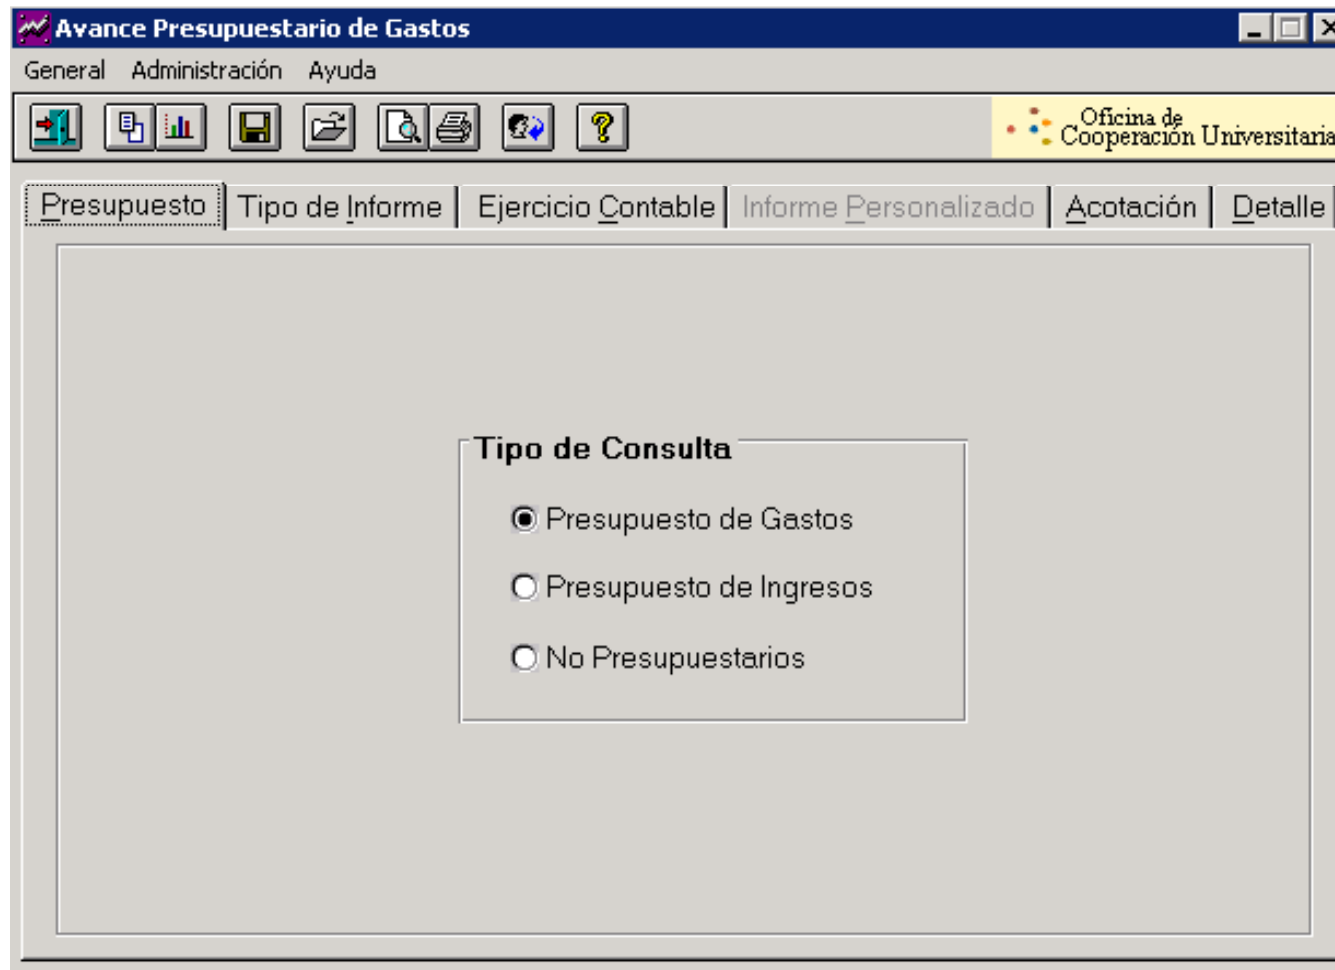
Avance Presupuestario de Gastos

General Administración Ayuda

Oficina de Cooperación Universitaria

Presupuesto | Tipo de Informe | Ejercicio Contable | Informe Personalizado | Acotación | Detalle

Tipo de Consulta

Presupuesto de Gastos

Presupuesto de Ingresos

No Presupuestarios